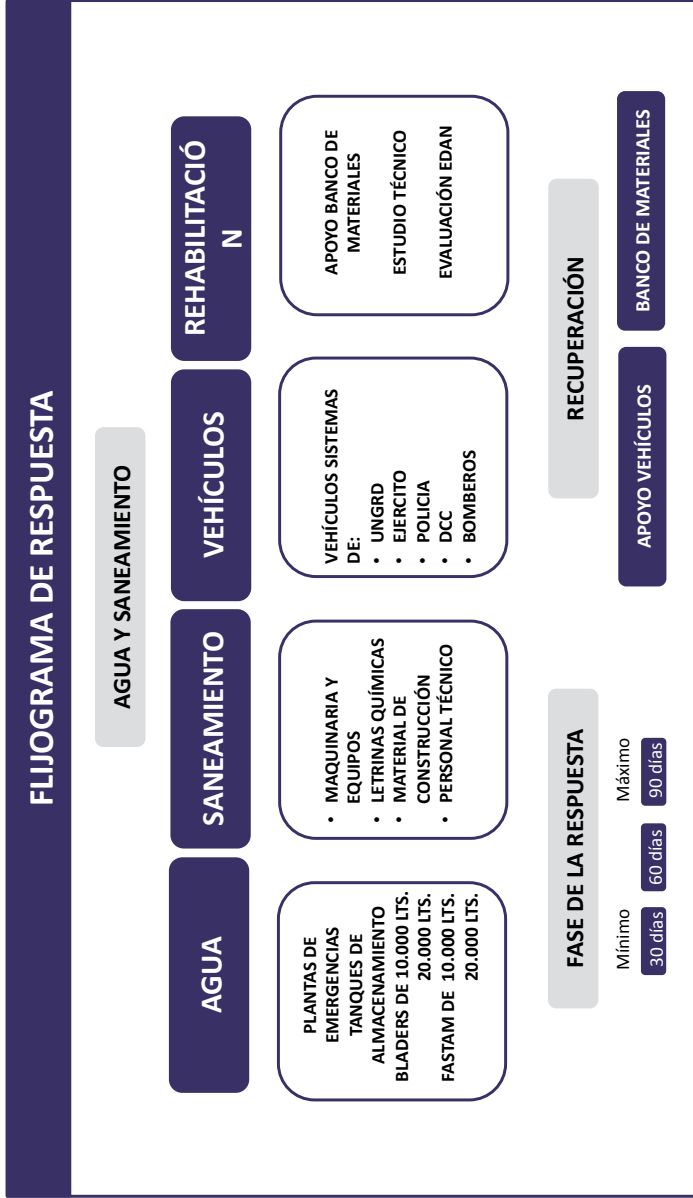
FLIJOGRAMA DE RESPUESTA

AGUA Y SANEAMIENTO

AGUA

PLANTAS DE EMERGENCIAS
TANQUES DE ALMACENAMIENTO
BLADERS DE 10.000 LTS.
20.000 LTS.
FASTAM DE 10.000 LTS.
20.000 LTS.

SANEAMIENTO

• MAQUINARIA Y EQUIPOS
• LETRINAS QUÍMICAS
• MATERIAL DE CONSTRUCCIÓN
• PERSONAL TÉCNICO

VEHÍCULOS

VEHÍCULOS SISTEMAS DE:
• UNGRD
• EJERCITO
• POLICIA
• DCC
• BOMBEROS

REHABILITACIÓ N

APOYO BANCO DE MATERIALES
ESTUDIO TÉCNICO
EVALUACIÓN EDAN

FASE DE LA RESPUESTA

Mínimo
30 días
60 días
Máximo
90 días

RECUPERACIÓN

APOYO VEHÍCULOS

BANCO DE MATERIALES